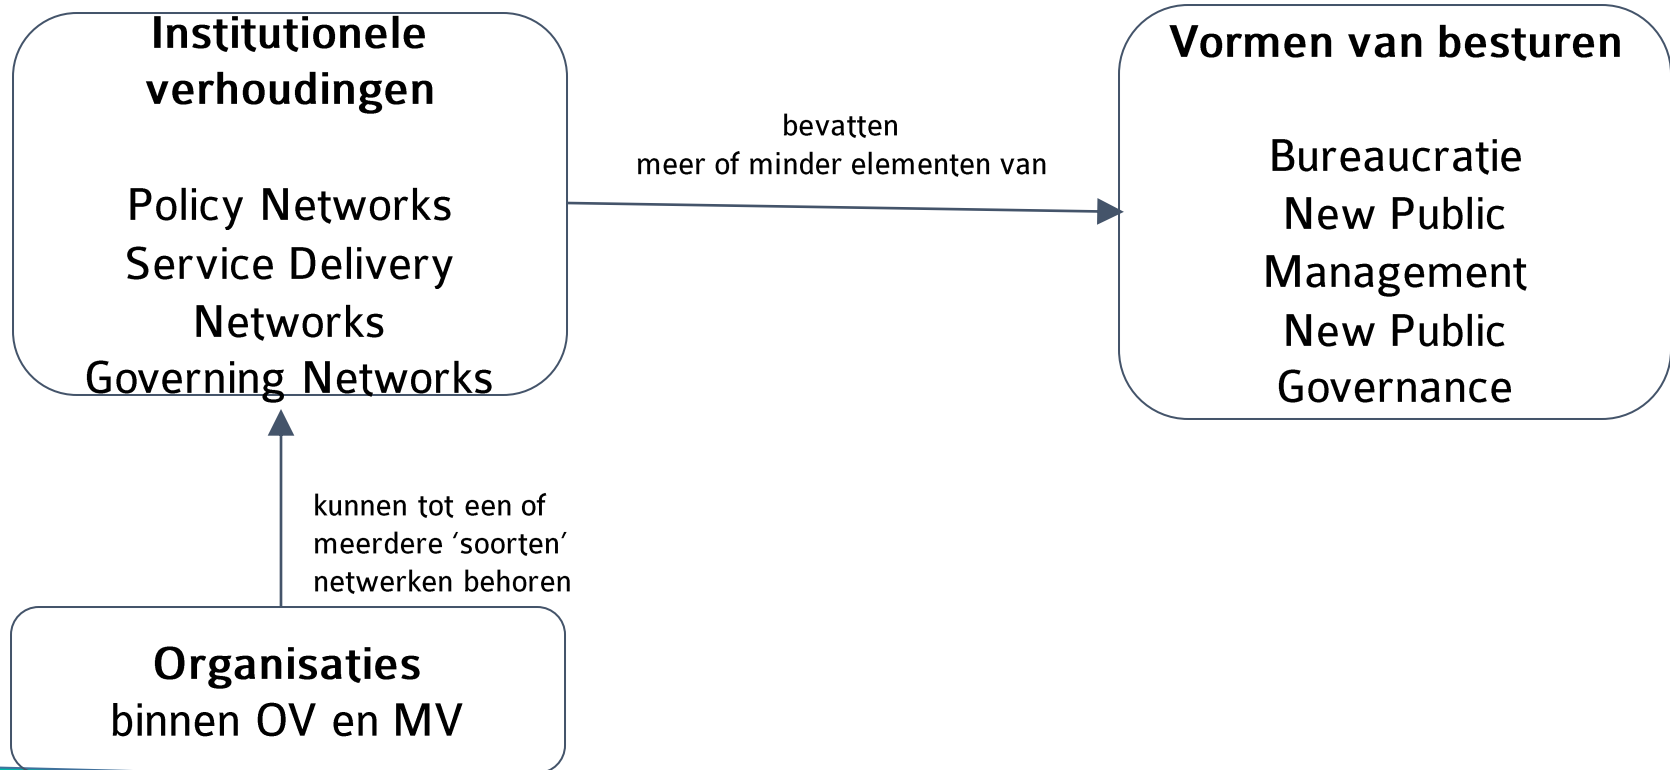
Institutionele verhoudingen

Policy Networks
Service Delivery Networks
Governing Networks

bevatten
meer of minder elementen van

Vormen van besturen

Bureaucratie
New Public Management
New Public Governance

kunnen tot een of meerdere 'soorten' netwerken behoren

Organisaties binnen OV en MV